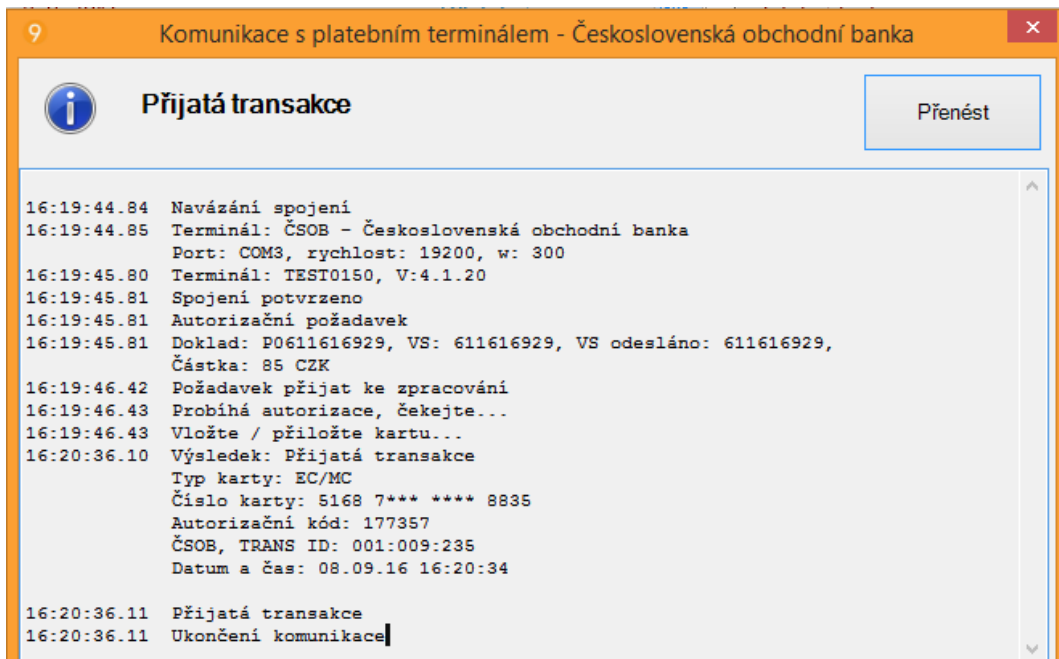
Komunikace s platebním terminálem - Československá obchodní banka

Přijatá transakce

Přenést

16:19:44.84 Navázání spojení
16:19:44.85 Terminál: ČSOB – Československá obchodní banka
Port: COM3, rychlost: 19200, w: 300
16:19:45.80 Terminál: TEST0150, V:4.1.20
16:19:45.81 Spojení potvrzeno
16:19:45.81 Autorizační požadavek
16:19:45.81 Doklad: P0611616929, VS: 611616929, VS odesláno: 611616929,
Částka: 85 CZK
16:19:46.42 Požadavek přijat ke zpracování
16:19:46.43 Probíhá autorizace, čekejte...
16:19:46.43 Vložte / přiložte kartu...
16:20:36.10 Výsledek: Přijatá transakce
Typ karty: EC/MC
Číslo karty: 5168 7*** **** 8835
Autorizační kód: 177357
ČSOB, TRANS ID: 001:009:235
Datum a čas: 08.09.16 16:20:34

16:20:36.11 Přijatá transakce
16:20:36.11 Ukončení komunikace